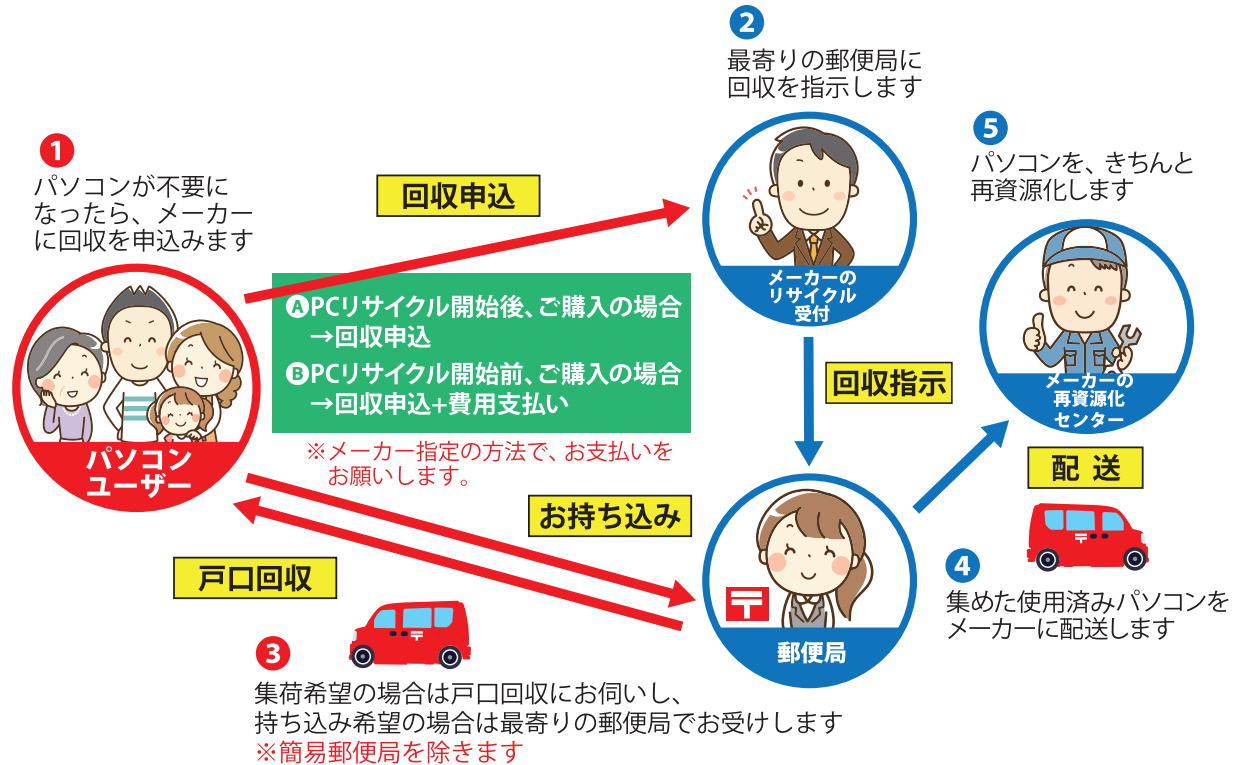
1
パソコンが不要になったら、メーカーに回収を申込みます

パソコンユーザー

回収申込

A PCリサイクル開始後、ご購入の場合
→回収申込
B PCリサイクル開始前、ご購入の場合
→回収申込+費用支払い

※メーカー指定の方法で、お支払いをお願いします。

2
最寄りの郵便局に回収を指示します

メーカーのリサイクル受付

回収指示

5
パソコンを、きちんと再資源化します

メーカーの再資源化センター

配 送

お持ち込み

戸口回収

郵便局

4
集めた使用済みパソコンをメーカーに配送します

3
集荷希望の場合は戸口回収にお伺いし、持ち込み希望の場合は最寄りの郵便局でお受けします
※簡易郵便局を除きます